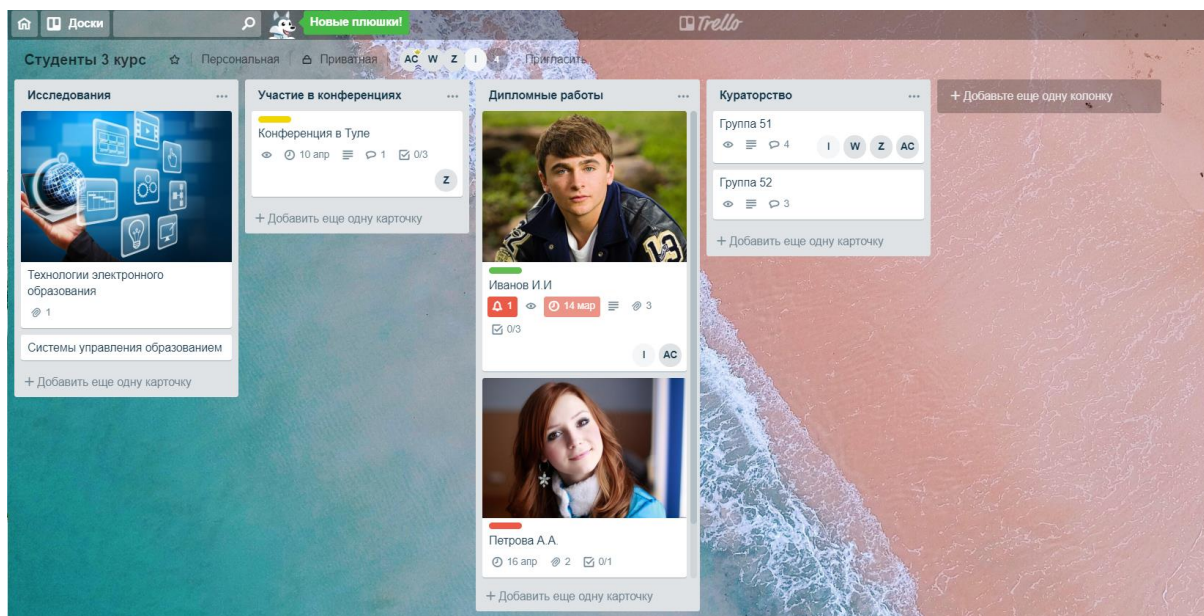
Доски Новые плюшки! Trello

Студенты 3 курс Персональная Приватная AC W Z I 4 Пригласить

Исследования ...

Технологии электронного образования
1

Системы управления образованием

+ Добавить еще одну карточку

Участие в конференциях ...

Конференция в Туле
10 апр 1 0/3
Z

+ Добавить еще одну карточку

Дипломные работы ...

Иванов И.И
1 14 мар 3
0/3
I AC

Петрова А.А.
16 апр 2 0/1

+ Добавить еще одну карточку

Кураторство ...

Группа 51
4 I W Z AC

Группа 52
3

+ Добавить еще одну карточку

+ Добавьте еще одну колонку